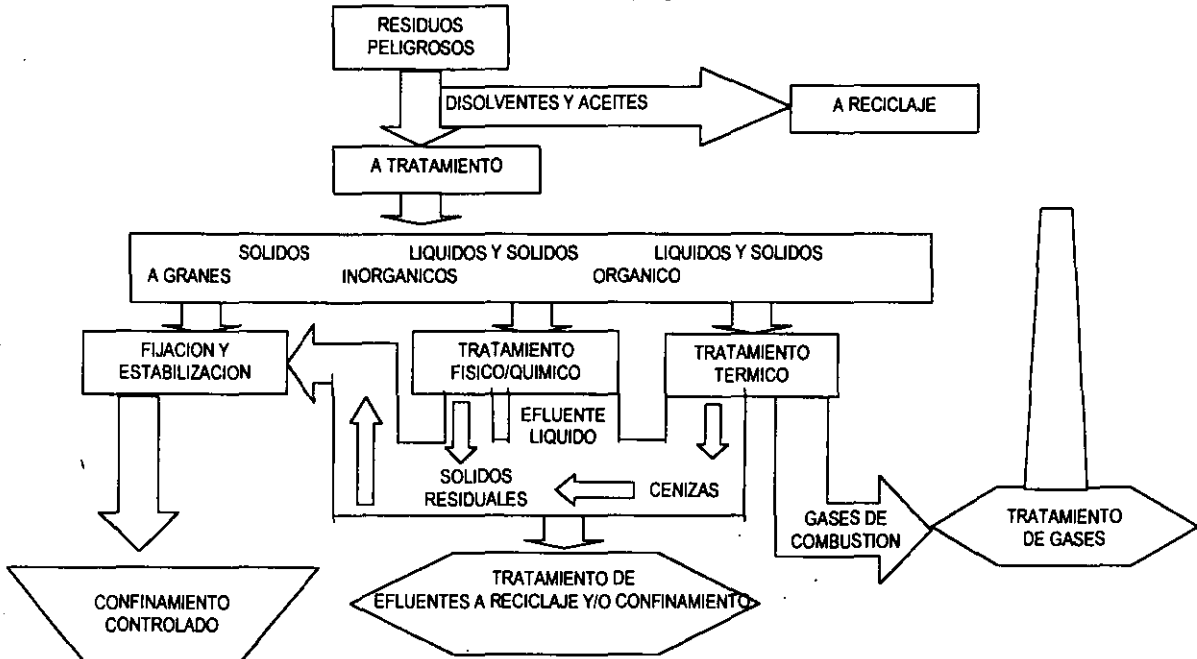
RESIDUOS PELIGROSOS

DISOLVENTES Y ACEITES

A RECICLAJE

A TRATAMIENTO

SOLIDOS A GRANES

LIQUIDOS Y SOLIDOS INORGANICOS

LIQUIDOS Y SOLIDOS ORGANICO

FIJACION Y ESTABILIZACION

TRATAMIENTO FISICO/QUIMICO

TRATAMIENTO TERMICO

EFLUENTE LIQUIDO

SOLIDOS RESIDUALES

CENIZAS

GASES DE COMBUSTION

TRATAMIENTO DE GASES

TRATAMIENTO DE EFLUENTES A RECICLAJE Y/O CONFINAMIENTO

CONFINAMIENTO CONTROLADO